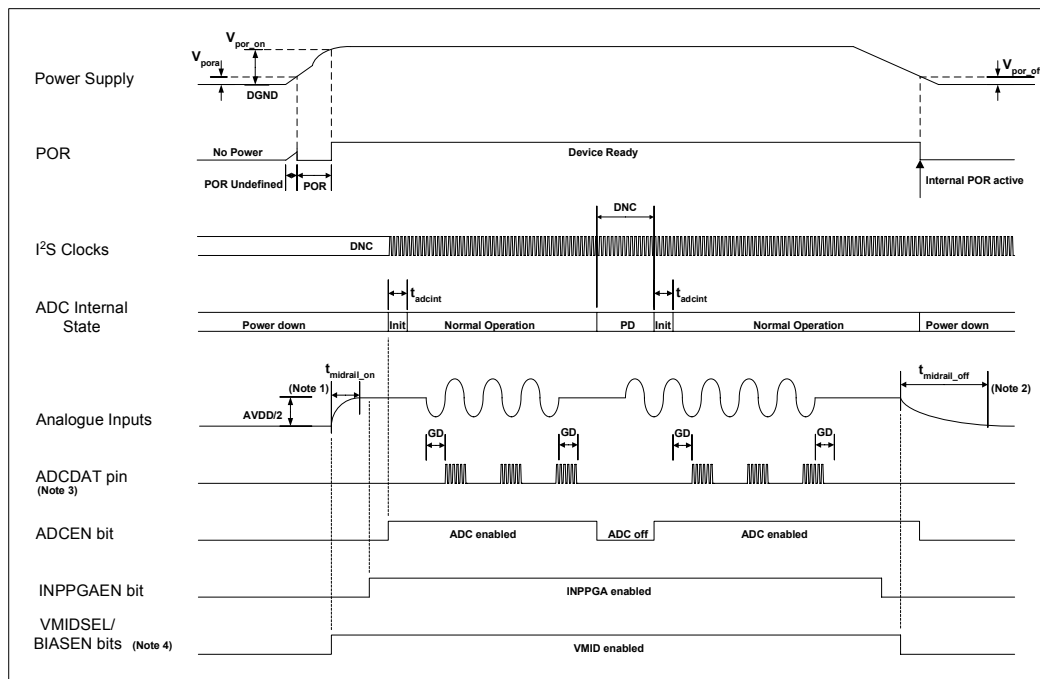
Power Supply
$V_{pora}$
$V_{por\_on}$
DGND
$V_{por\_of}$

POR
No Power
Device Ready
POR Undefined
POR
Internal POR active

I$^2$S Clocks
DNC
DNC

ADC Internal State
$t_{adcint}$
$t_{adcint}$
Power down
Init
Normal Operation
PD
Init
Normal Operation
Power down

Analogue Inputs
$t_{midrail\_on}$
(Note 1)
AVDD/2
$t_{midrail\_off}$
(Note 2)
GD
GD
GD
GD

ADCDAT pin
(Note 3)

ADCEN bit
ADC enabled
ADC off
ADC enabled

INPPGAEN bit
INPPGA enabled

VMIDSEL/ BIASEN bits (Note 4)
VMID enabled